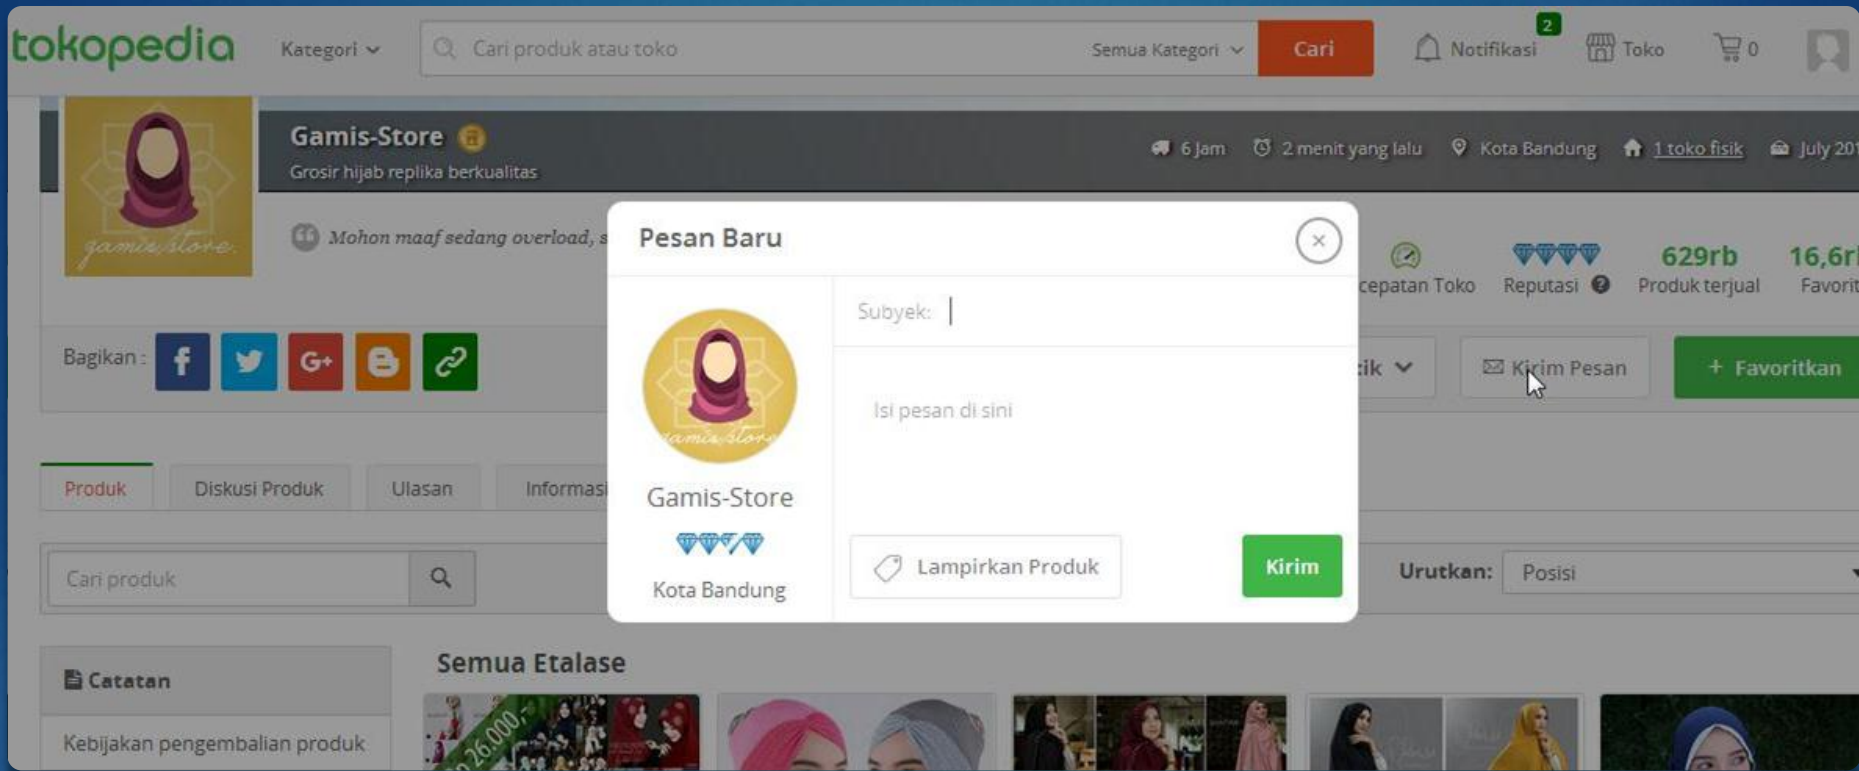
tokopedia Kategori Cari produk atau toko Semua Kategori Cari Notifikasi 2 Toko 0

Gamis-Store
Grosir hijab replika berkualitas

6 Jam 2 menit yang lalu Kota Bandung 1 toko fisik July 20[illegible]

Mohon maaf sedang overload, s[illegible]

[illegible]cepatan Toko Reputasi 629rb Produk terjual 16,6r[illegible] Favorit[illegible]

Bagikan :

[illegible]ik Kirim Pesan + Favoritkan

Produk Diskusi Produk Ulasan Informasi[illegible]

Cari produk

Urutkan: Posisi

Catatan
Kebijakan pengembalian produk

Semua Etalase

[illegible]p 26.000,-

Pesan Baru

Gamis-Store
Kota Bandung

Subyek:

Isi pesan di sini

Lampirkan Produk

Kirim